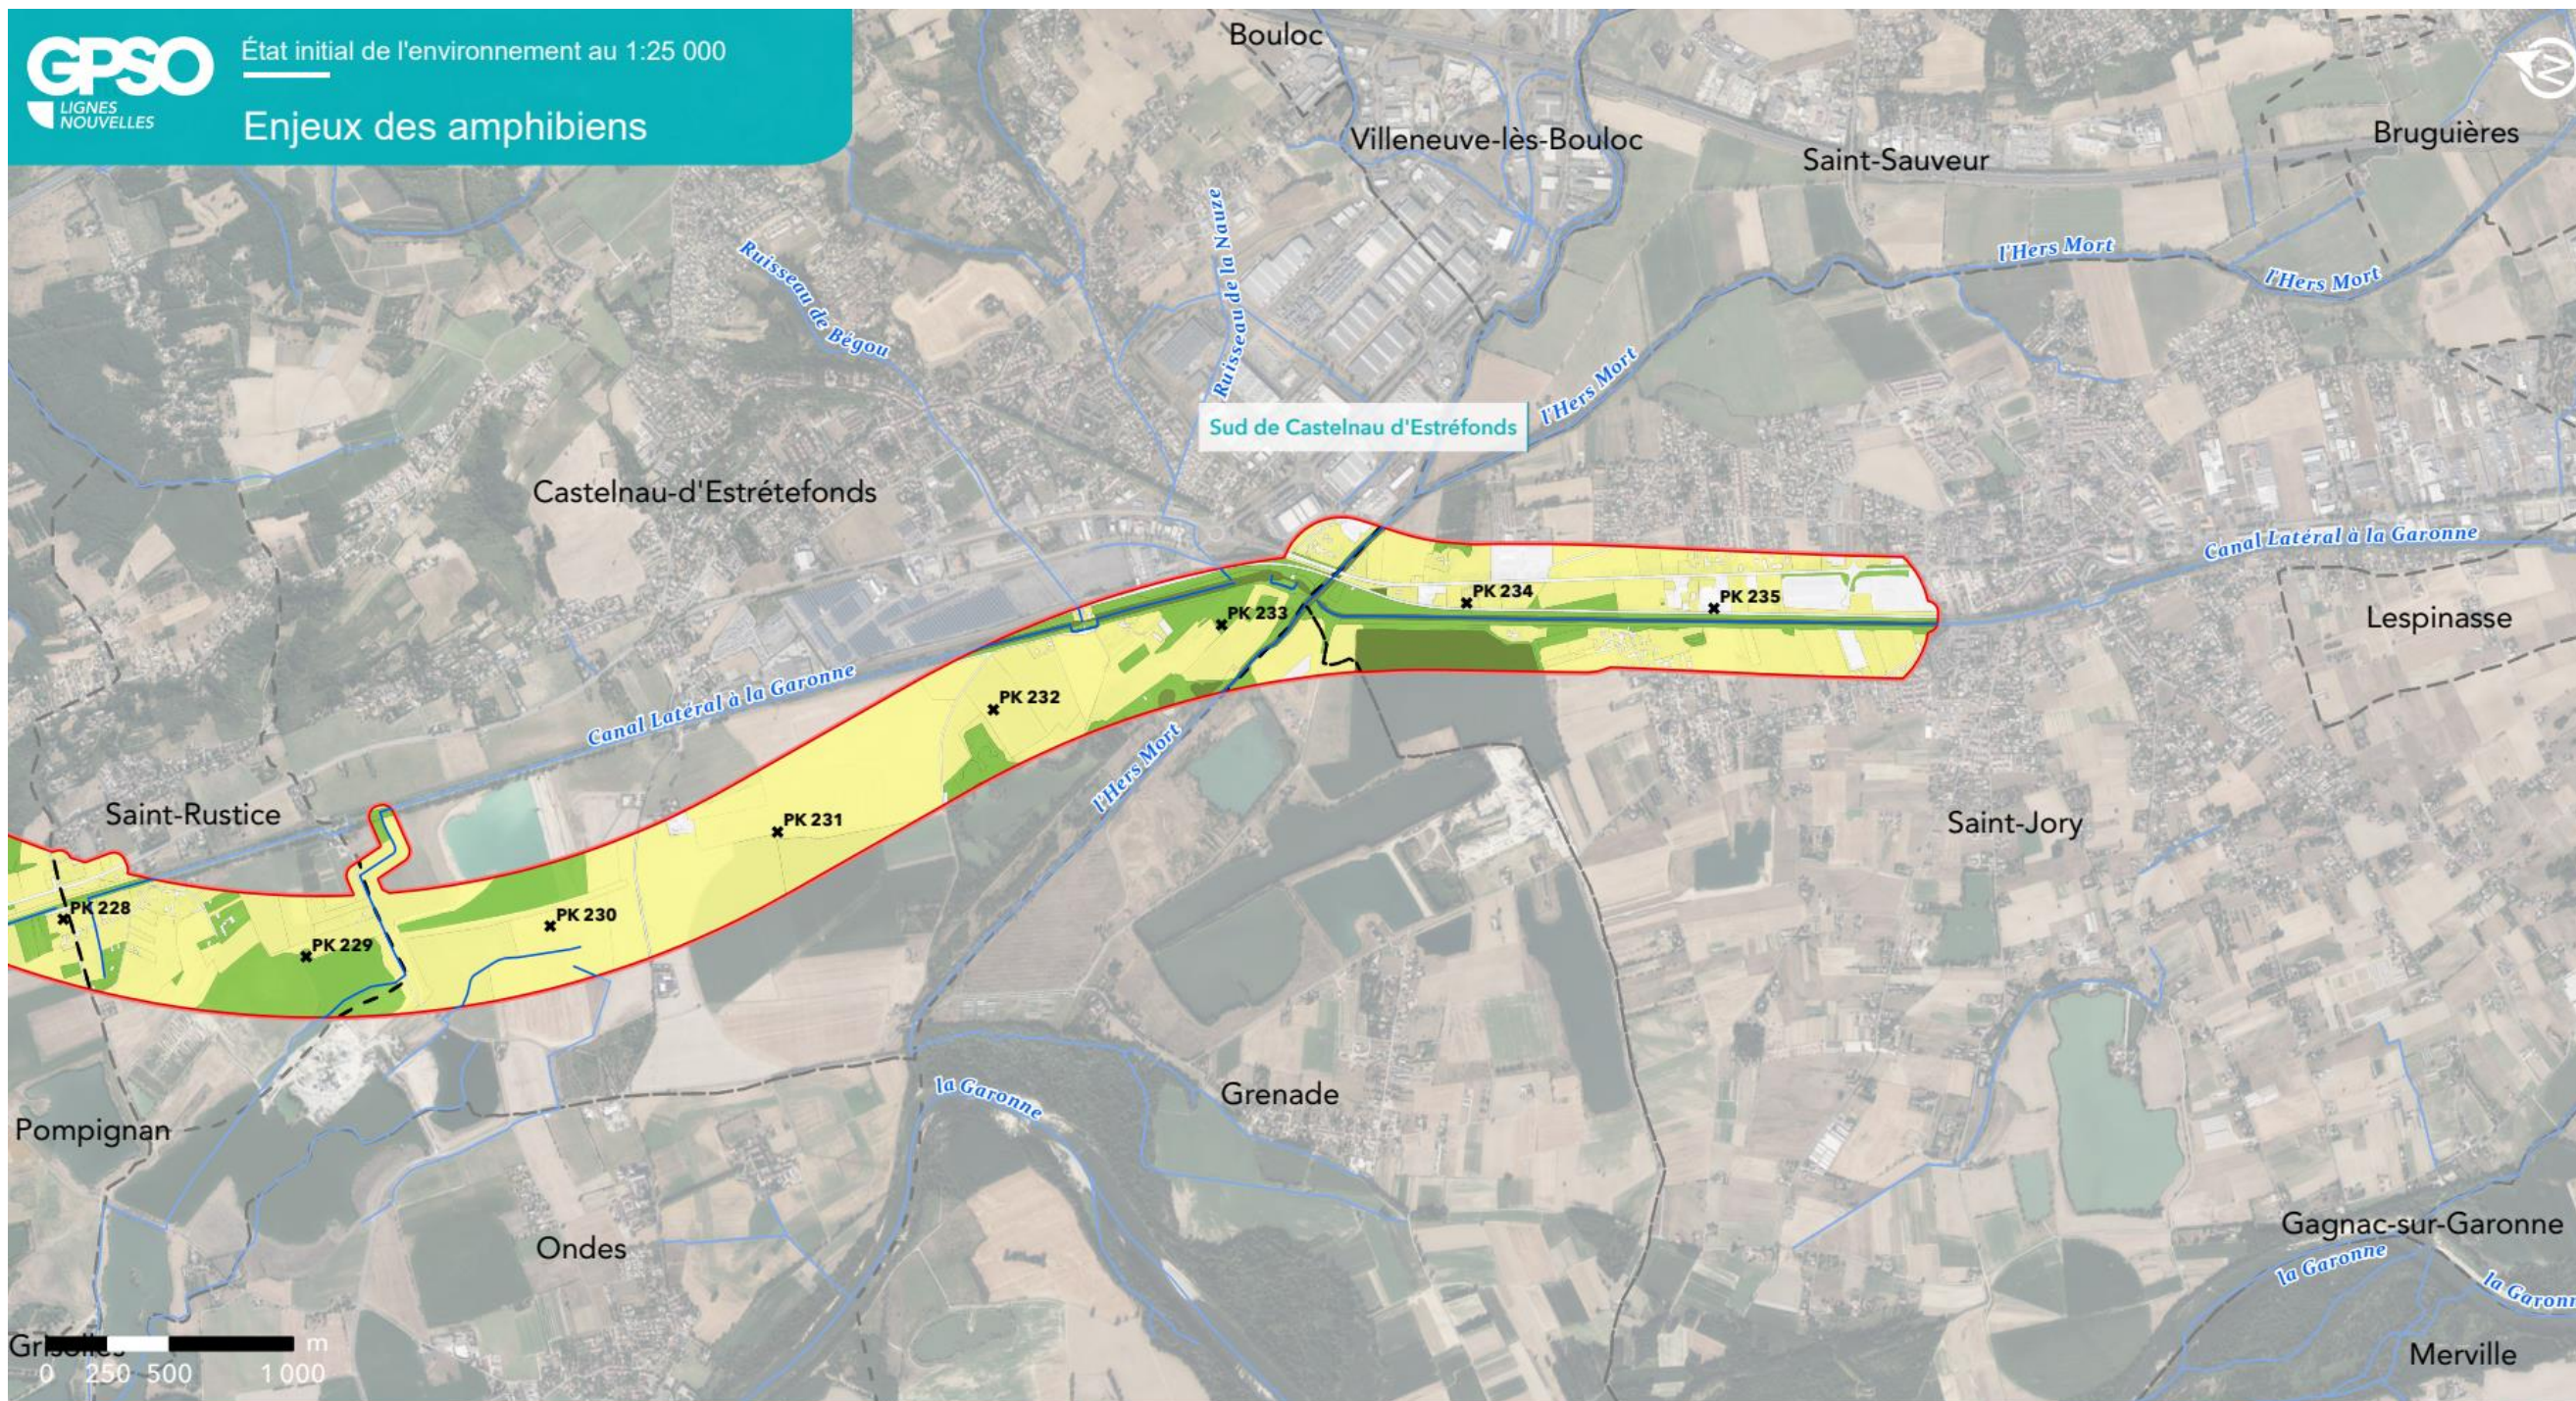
GPSO LIGNES NOUVELLES

État initial de l'environnement au 1:25 000

Enjeux des amphibiens

Bouloc
Villeneuve-lès-Bouloc
Saint-Sauveur
Bruguières
Ruisseau de Bégou
Ruisseau de la Nauze
l'Hers Mort
l'Hers Mort
l'Hers Mort
Sud de Castelnau d'Estréfonds
Castelnau-d'Estrétefonds
Canal Latéral à la Garonne
Canal Latéral à la Garonne
Lespinasse
PK 233
PK 234
PK 235
PK 232
PK 231
PK 230
PK 229
PK 228
l'Hers Mort
Saint-Rustice
Saint-Jory
la Garonne
Grenade
Pompignan
Ondes
Gagnac-sur-Garonne
la Garonne
la Garonn
Grisolles
Merville
0 250 500 1 000 m